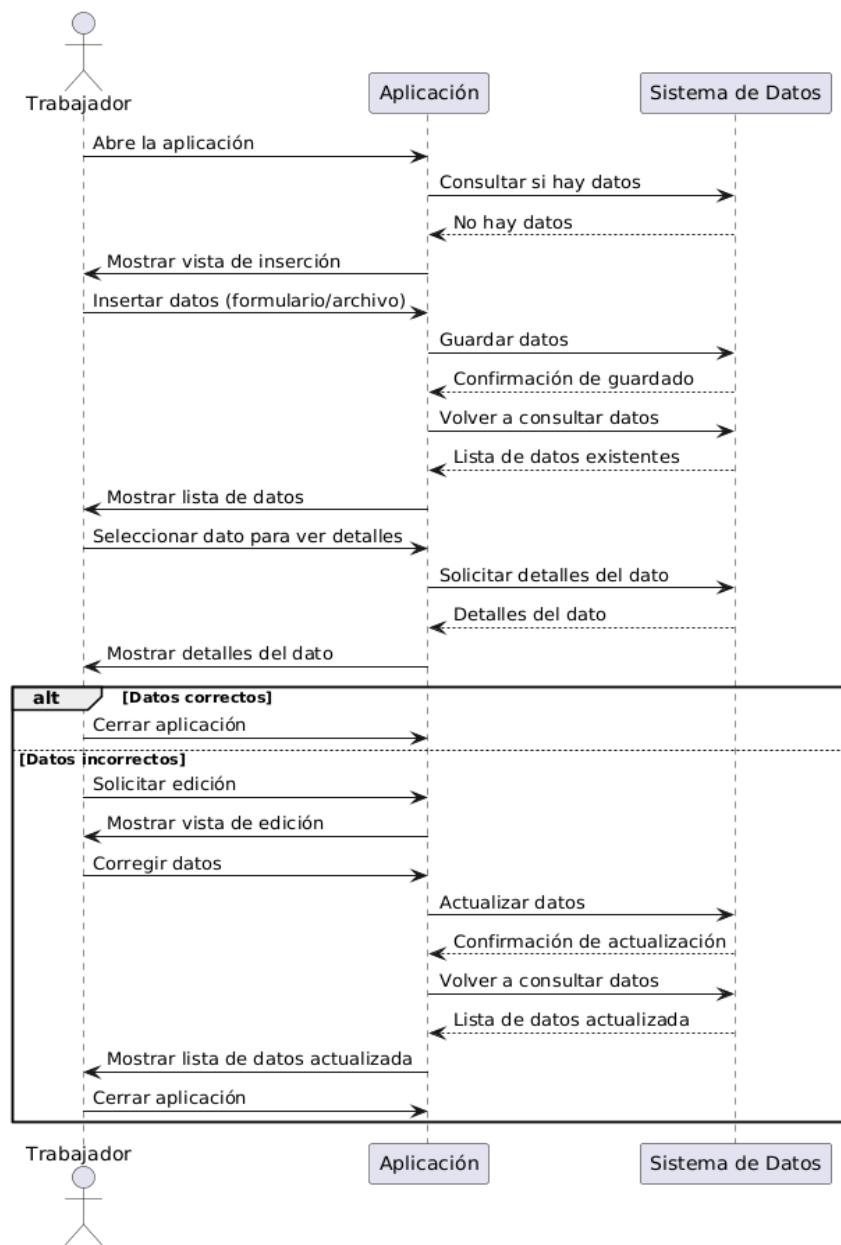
Trabajador

Aplicación

Sistema de Datos

Abre la aplicación

Consultar si hay datos

No hay datos

Mostrar vista de inserción

Insertar datos (formulario/archivo)

Guardar datos

Confirmación de guardado

Volver a consultar datos

Lista de datos existentes

Mostrar lista de datos

Seleccionar dato para ver detalles

Solicitar detalles del dato

Detalles del dato

Mostrar detalles del dato

alt [Datos correctos]

Cerrar aplicación

[Datos incorrectos]

Solicitar edición

Mostrar vista de edición

Corregir datos

Actualizar datos

Confirmación de actualización

Volver a consultar datos

Lista de datos actualizada

Mostrar lista de datos actualizada

Cerrar aplicación

Trabajador

Aplicación

Sistema de Datos